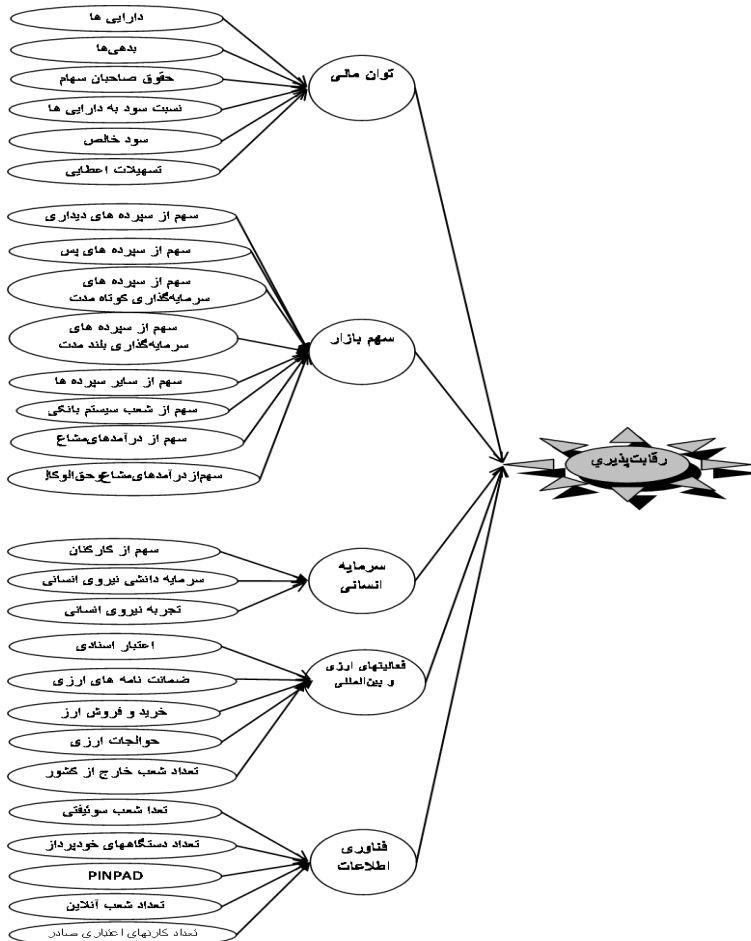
دارایی ها
بدهی‌ها
حقوق صاحبان سهام
نسبت سود به دارایی ها
سود خالص
تسهیلات اعطایی
توان مالی

سهم از سپرده های دیداری
سهم از سپرده های پس
سهم از سپرده های سرمایه‌گذاری کوتاه مدت
سهم از سپرده های سرمایه‌گذاری بلند مدت
سهم از سایر سپرده ها
سهم از شعب سیستم بانکی
سهم از درآمدهای‌مشاع
سهم‌از درآمدهای‌مشاع‌وحق‌الوکاله
سهم بازار

رقابت‌پذیری

سهم از کارکنان
سرمایه دانشی نیروی انسانی
تجربه نیروی انسانی
سرمایه انسانی

اعتبار اسنادی
ضمانت نامه های ارزی
خرید و فروش ارز
حوالجات ارزی
تعداد شعب خارج از کشور
فعالیتهای ارزی و بین‌المللی

تعدا شعب سوئیفتی
تعداد دستگاههای خودپرداز
PINPAD
تعداد شعب آنلاین
تعداد کارتهای اعتباری صادر
فناوری اطلاعات